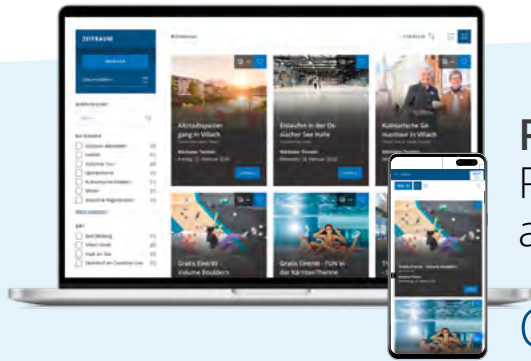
ZEITRAUM

KATEGORIE

ORT

Altstadtspaziergang in Villach

Eislaufen in der Ossiacher See Halle

Kulinarische Genussreise in Villach

Gratis Eintritt Volume Bouldern

Gratis Eintritt - FUN in der Kärnten-Therme

F

F

a

(